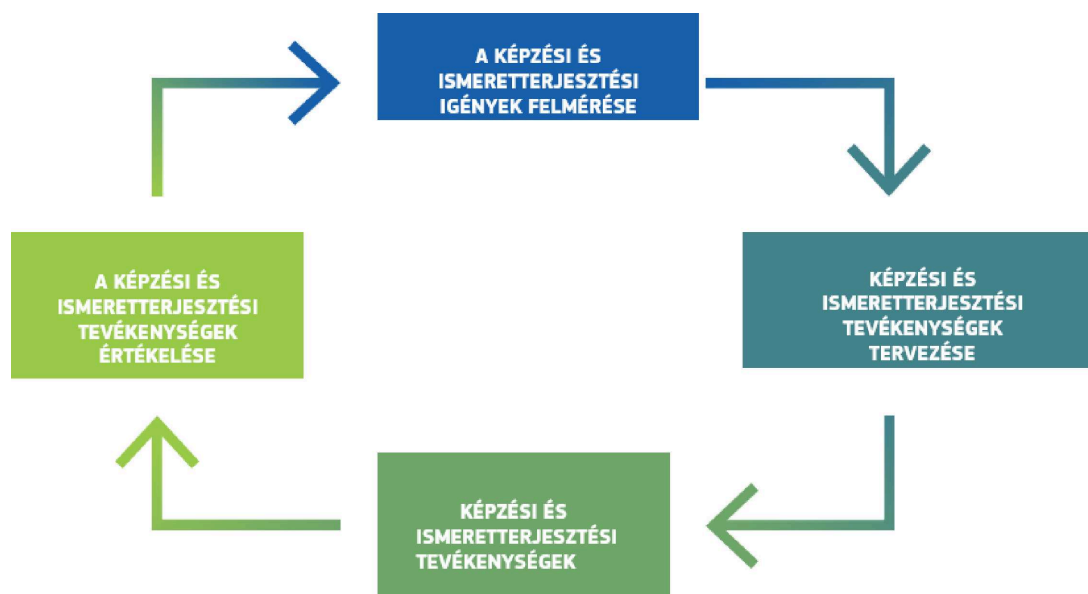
A KÉPZÉSI ÉS ISMERETTERJESZTÉSI IGÉNYEK FELMÉRÉSE

KÉPZÉSI ÉS ISMERETTERJESZTÉSI TEVÉKENYSÉGEK TERVEZÉSE

KÉPZÉSI ÉS ISMERETTERJESZTÉSI TEVÉKENYSÉGEK

A KÉPZÉSI ÉS ISMERETTERJESZTÉSI TEVÉKENYSÉGEK ÉRTÉKELÉSE